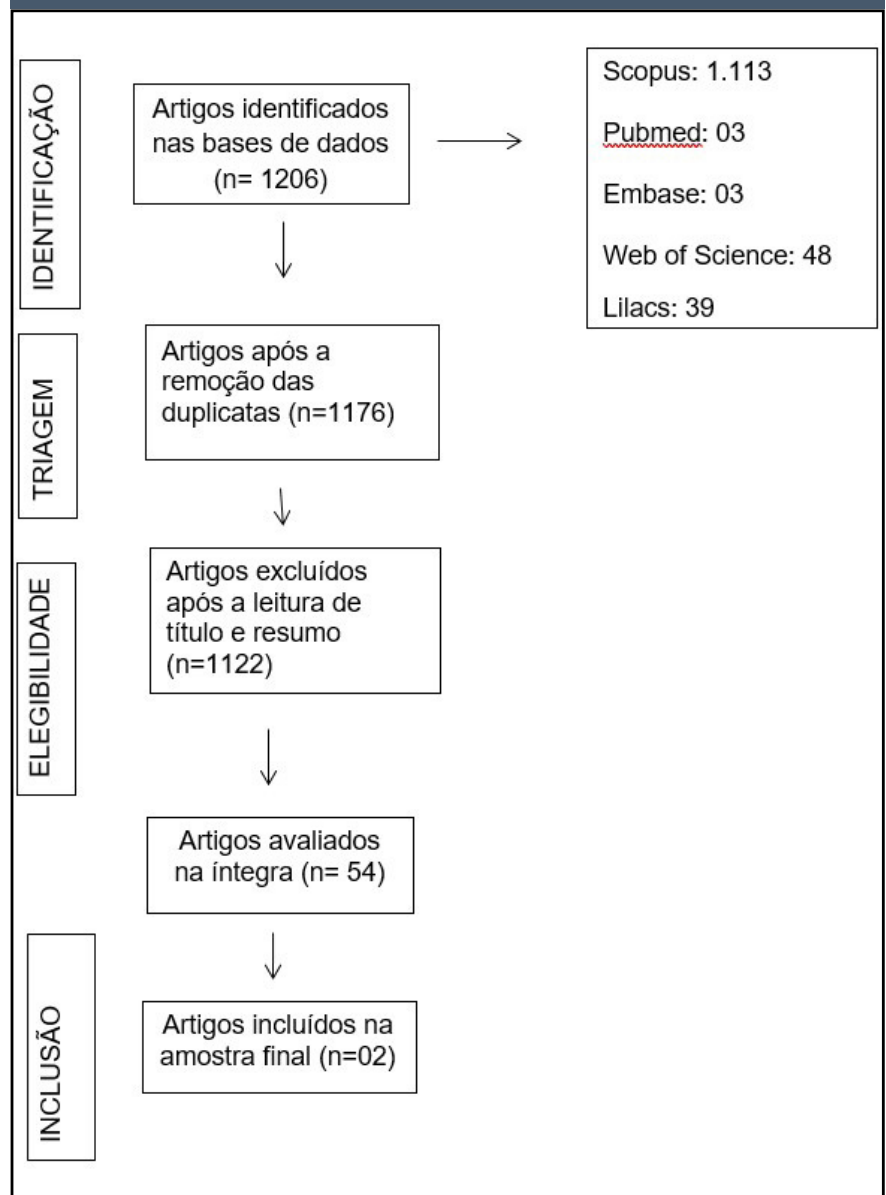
IDENTIFICAÇÃO

Artigos identificados nas bases de dados (n= 1206)

Scopus: 1.113

Pubmed: 03

Embase: 03

Web of Science: 48

Lilacs: 39

TRIAGEM

Artigos após a remoção das duplicatas (n=1176)

ELEGIBILIDADE

Artigos excluídos após a leitura de título e resumo (n=1122)

Artigos avaliados na íntegra (n= 54)

INCLUSÃO

Artigos incluídos na amostra final (n=02)